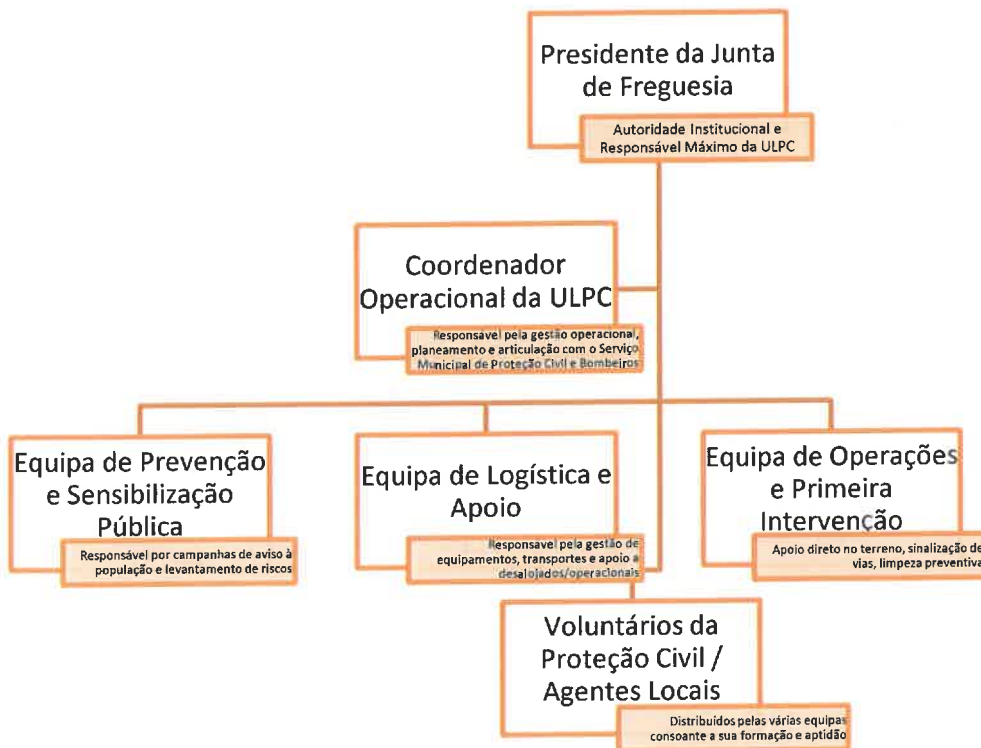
Presidente da Junta de Freguesia

Autoridade Institucional e Responsável Máximo da ULPC

Coordenador Operacional da ULPC

Responsável pela gestão operacional, planeamento e articulação com o Serviço Municipal de Proteção Civil e Bombeiros

Equipa de Prevenção e Sensibilização Pública

Responsável por campanhas de aviso à população e levantamento de riscos

Equipa de Logística e Apoio

Responsável pela gestão de equipamentos, transportes e apoio a desalojados/operacionais

Equipa de Operações e Primeira Intervenção

Apoio direto no terreno, sinalização de vias, limpeza preventiva

Voluntários da Proteção Civil / Agentes Locais

Distribuídos pelas várias equipas consoante a sua formação e aptidão